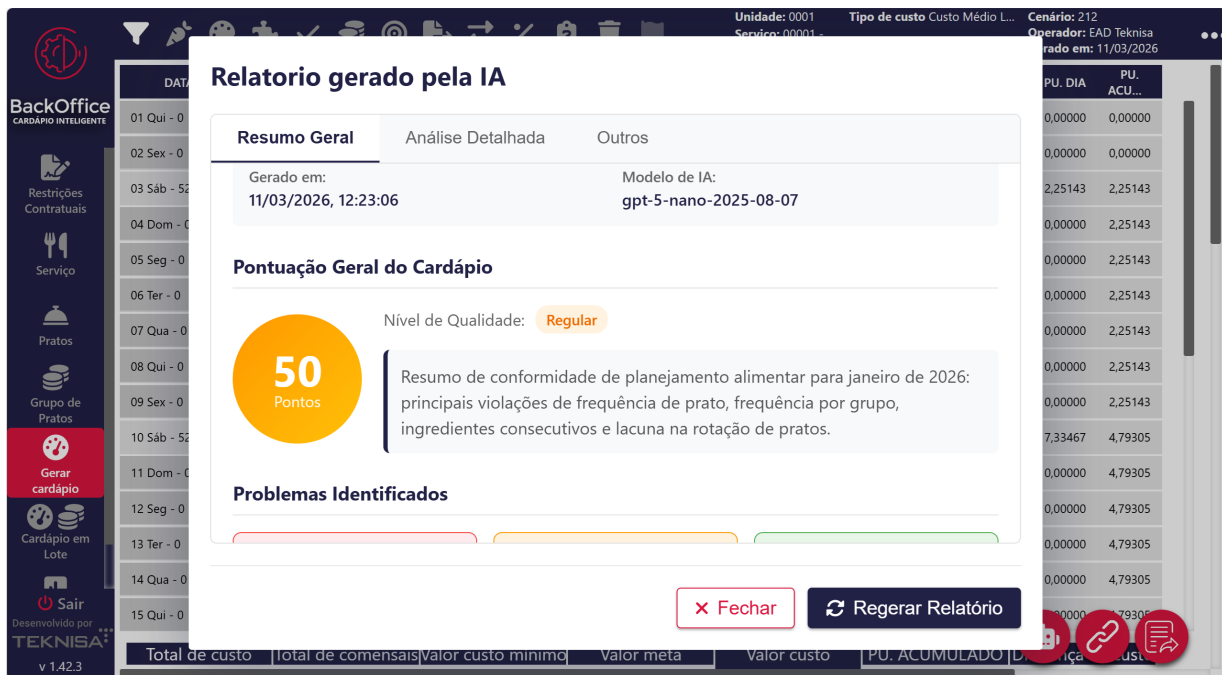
Unidade: 0001 Tipo de custo Custo Médio L... Cenário: 212
Serviço: 00001 - Operador: EAD Teknisa
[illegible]rado em: 11/03/2026

BackOffice
CARDÁPIO INTELIGENTE

Restrições Contratuais
Serviço
Pratos
Grupo de Pratos
Gerar cardápio
Cardápio em Lote
Sair
Desenvolvido por
TEKNISA
v 1.42.3

DAT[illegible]
01 Qui - 0
02 Sex - 0
03 Sáb - 52
04 Dom - 0
05 Seg - 0
06 Ter - 0
07 Qua - 0
08 Qui - 0
09 Sex - 0
10 Sáb - 52
11 Dom - 0
12 Seg - 0
13 Ter - 0
14 Qua - 0
15 Qui - 0

| PU. DIA | PU. ACU... |
|---|---|
| 0,00000 | 0,00000 |
| 0,00000 | 0,00000 |
| 2,25143 | 2,25143 |
| 0,00000 | 2,25143 |
| 0,00000 | 2,25143 |
| 0,00000 | 2,25143 |
| 0,00000 | 2,25143 |
| 0,00000 | 2,25143 |
| 0,00000 | 2,25143 |
| 7,33467 | 4,79305 |
| 0,00000 | 4,79305 |
| 0,00000 | 4,79305 |
| 0,00000 | 4,79305 |
| 0,00000 | 4,79305 |

Total de custo | Total de comensais | Valor custo mínimo | Valor meta | Valor custo | PU. ACUMULADO | Di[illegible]ença | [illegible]ust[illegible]

Relatorio gerado pela IA

Resumo Geral | Análise Detalhada | Outros

Gerado em:
11/03/2026, 12:23:06

Modelo de IA:
gpt-5-nano-2025-08-07

Pontuação Geral do Cardápio

50
Pontos

Nível de Qualidade: Regular

Resumo de conformidade de planejamento alimentar para janeiro de 2026: principais violações de frequência de prato, frequência por grupo, ingredientes consecutivos e lacuna na rotação de pratos.

Problemas Identificados

× Fechar
Regerar Relatório